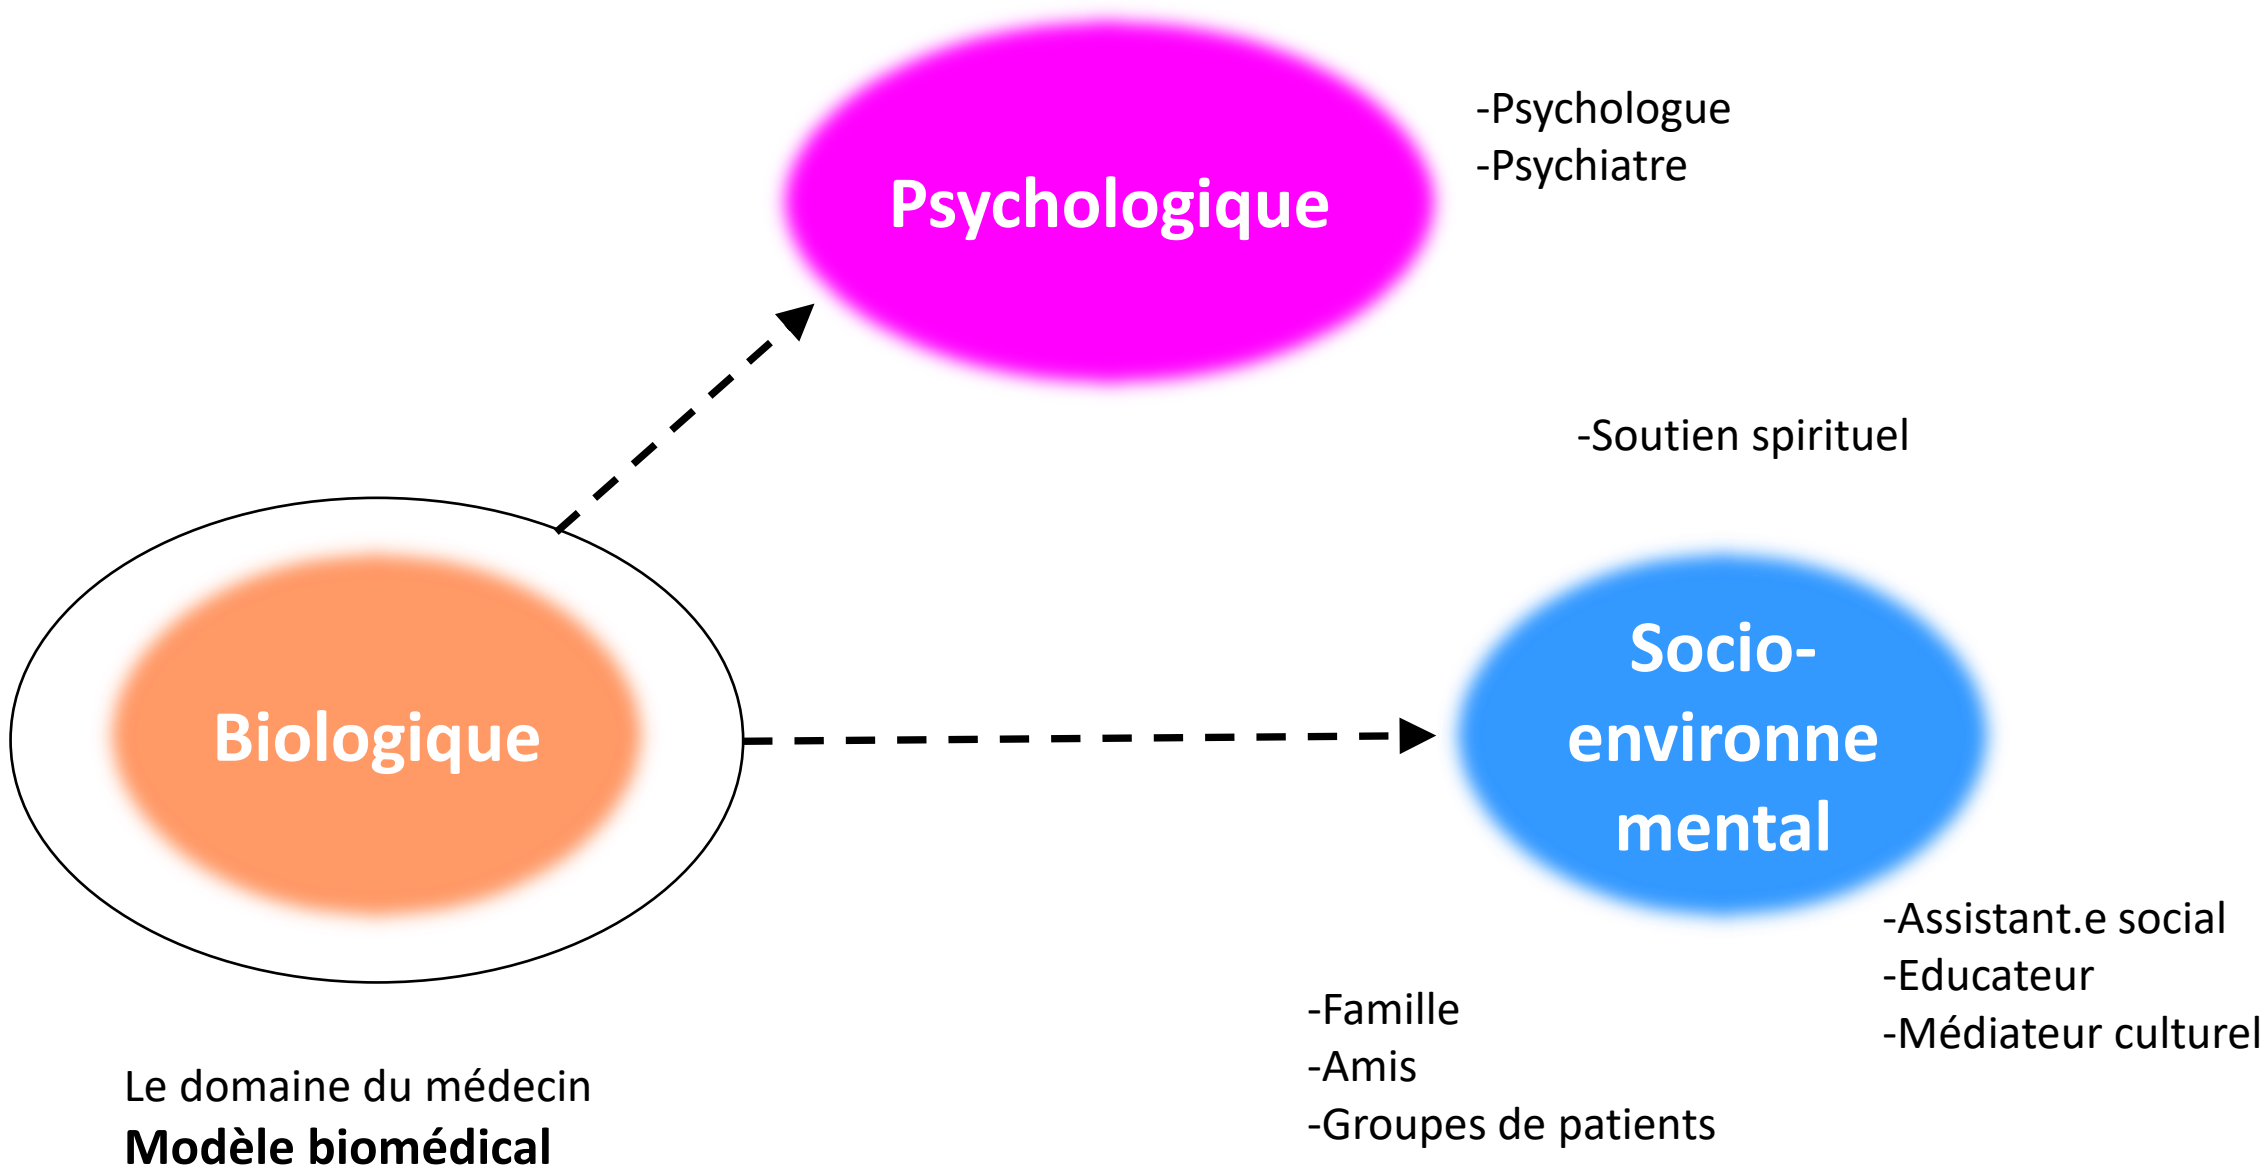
Psychologique

-Psychologue
-Psychiatre

-Soutien spirituel

Biologique

Socio-environnemental

-Assistant.e social
-Educateur
-Médiateur culturel

-Famille
-Amis
-Groupes de patients

Le domaine du médecin
**Modèle biomédical**